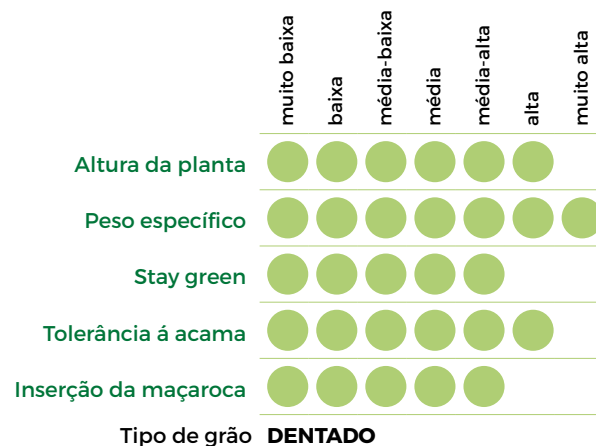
| | muito baixa | baixa | média-baixa | média | média-alta | alta | muito alta |
|---|---|---|---|---|---|---|---|
| Altura da planta | | | | | | | |
| Peso específico | | | | | | | |
| Stay green | | | | | | | |
| Tolerância á acama | | | | | | | |
| Inserção da maçaroca | | | | | | | |

Tipo de grão **DENTADO**